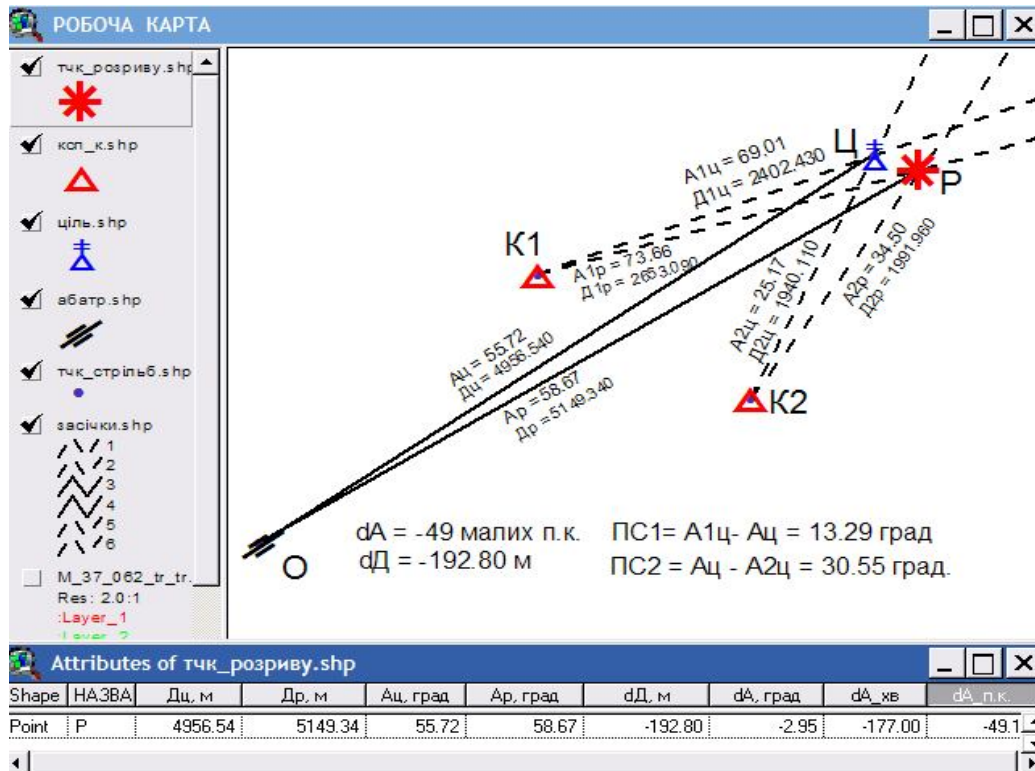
РОБОЧА КАРТА

тчк_розриву.shp
коп_к.shp
ціль.shp
абатр.shp
тчк_стрільб.shp
засічки.shp
1
2
3
4
5
6
M_37_062_tr_tr.
Res: 2.0:1
:Layer_1
:Layer_2

Ц
Р
А1ц = 69.01
Д1ц = 2402.430
К1
А1р = 73.66
Д1р = 2653.090
А2ц = 25.17
Д2ц = 1940.110
А2р = 34.50
Д2р = 1991.960
Ац = 55.72
Дц = 4956.540
Ар = 58.67
Др = 5149.340
К2
О
dA = -49 малих п.к.
dД = -192.80 м
ПС1= А1ц- Ац = 13.29 град
ПС2 = Ац - А2ц = 30.55 град.

Attributes of тчк_розриву.shp

| Shape | НАЗВА | Дц, м | Др, м | Ац, град | Ар, град | dД, м | dA, град | dA_хв | dA_п.к. |
|---|---|---|---|---|---|---|---|---|---|
| Point | Р | 4956.54 | 5149.34 | 55.72 | 58.67 | -192.80 | -2.95 | -177.00 | -49.1 |